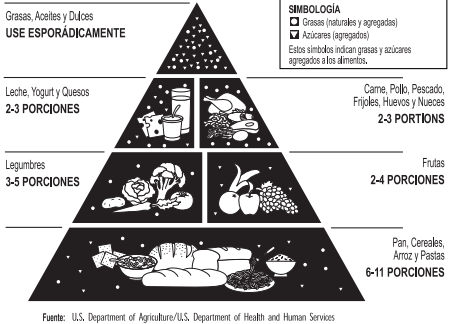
Grasas, Aceites y Dulces
USE ESPORÁDICAMENTE

SIMBOLOGÍA
Grasas (naturales y agregadas)
Azúcares (agregados)
Estos símbolos indican grasas y azúcares agregados a los alimentos.

Leche, Yogurt y Quesos
2-3 PORCIONES

Carne, Pollo, Pescado, Frijoles, Huevos y Nueces
2-3 PORTIONS

Legumbres
3-5 PORCIONES

Frutas
2-4 PORCIONES

Pan, Cereales, Arroz y Pastas
6-11 PORCIONES

Fuente: U.S. Department of Agriculture/U.S. Department of Health and Human Services